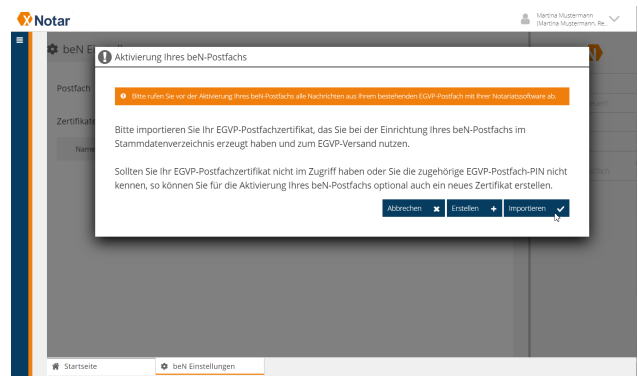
Notar

Martina Mustermann
(Martina Mustermann, Re...

beN Ei

Postfach

Zertifikate

Name

Aktivierung Ihres beN-Postfachs

Bitte rufen Sie vor der Aktivierung Ihres beN-Postfachs alle Nachrichten aus Ihrem bestehenden EGVP-Postfach mit Ihrer Notariatssoftware ab.

Bitte importieren Sie Ihr EGVP-Postfachzertifikat, das Sie bei der Einrichtung Ihres beN-Postfachs im Stammdatenverzeichnis erzeugt haben und zum EGVP-Versand nutzen.

Sollten Sie Ihr EGVP-Postfachzertifikat nicht im Zugriff haben oder Sie die zugehörige EGVP-Postfach-PIN nicht kennen, so können Sie für die Aktivierung Ihres beN-Postfachs optional auch ein neues Zertifikat erstellen.

Abbrechen
Erstellen
Importieren

Startseite
beN Einstellungen